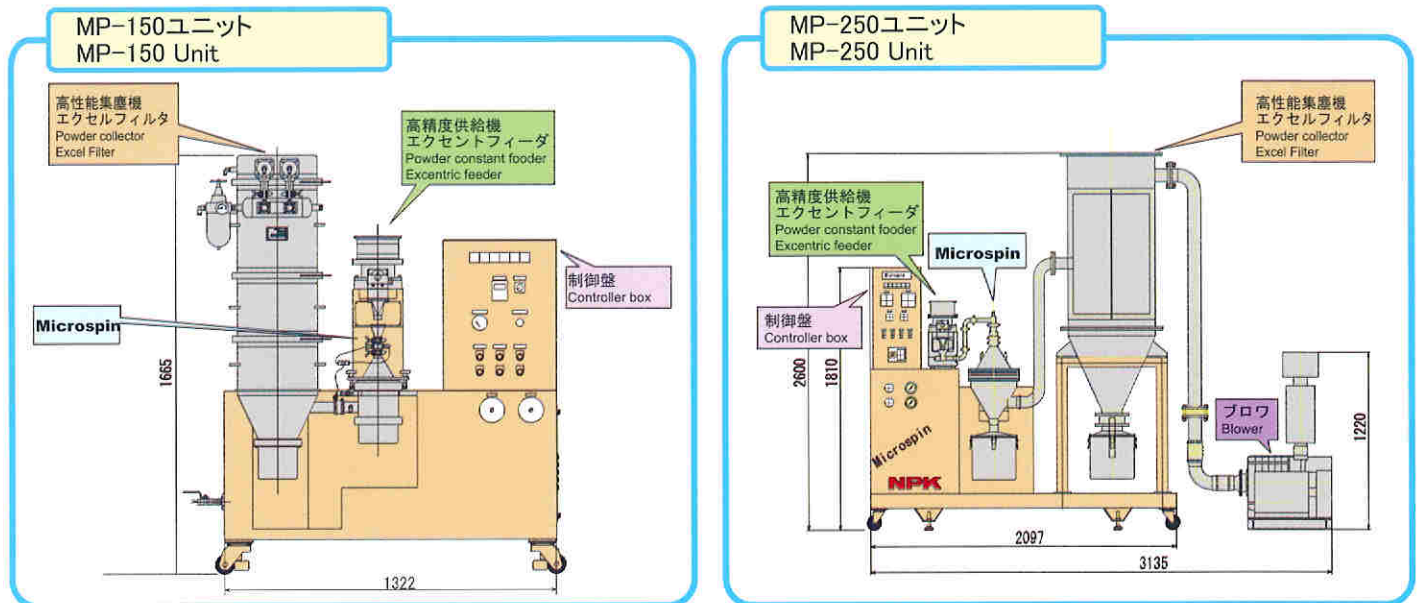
MP-150ユニット
MP-150 Unit

高性能集塵機
エクセルフィルタ
Powder collector
Excel Filter

高精度供給機
エクセントフィーダ
Powder constant fooder
Excentric feeder

制御盤
Controller box

Microspin

1665

1322

MP-250ユニット
MP-250 Unit

高性能集塵機
エクセルフィルタ
Powder collector
Excel Filter

高精度供給機
エクセントフィーダ
Powder constant fooder
Excentric feeder

Microspin

制御盤
Controller box

2600

1810

Microspin

NPK

ブロワ
Blower

1220

2097

3135